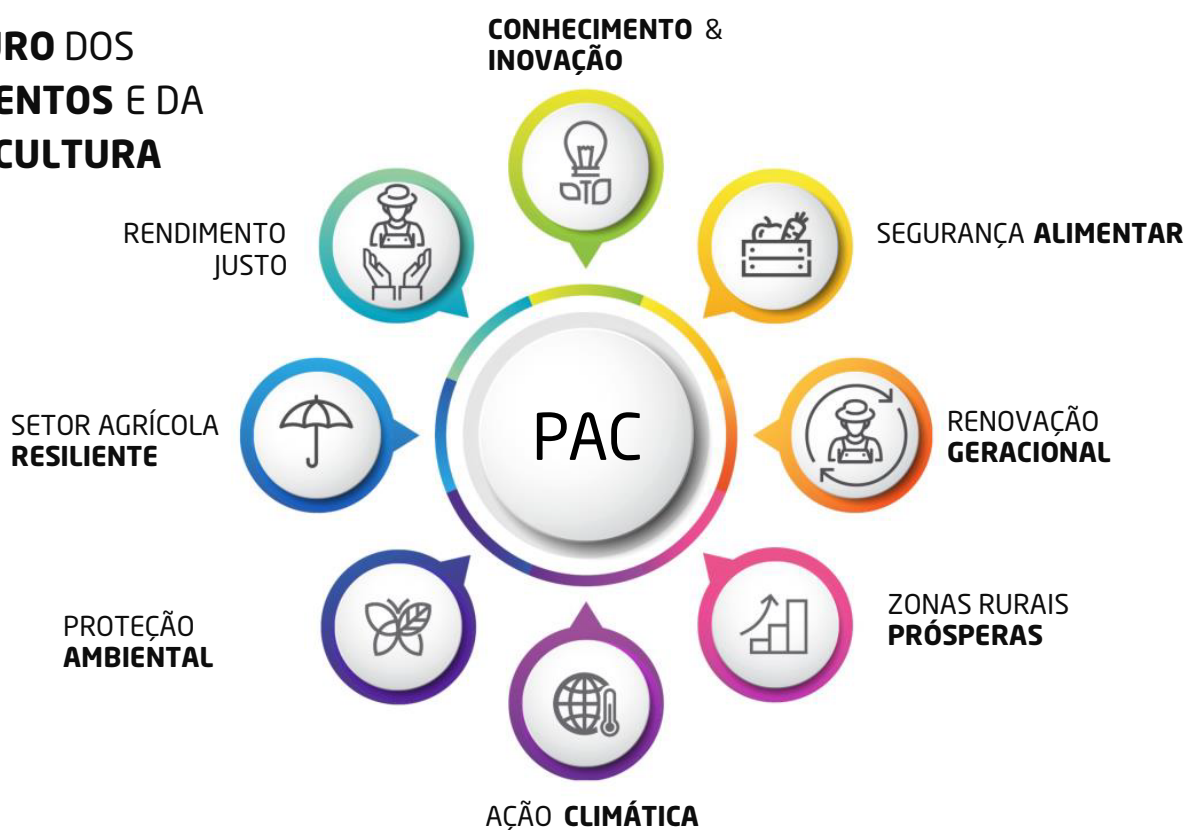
URO DOS
ENTOS E DA
CULTURA

CONHECIMENTO & INOVAÇÃO

RENDIMENTO JUSTO

SEGURANÇA ALIMENTAR

SETOR AGRÍCOLA RESILIENTE

PAC

RENOVAÇÃO GERACIONAL

PROTEÇÃO AMBIENTAL

ZONAS RURAIS PRÓSPERAS

AÇÃO CLIMÁTICA